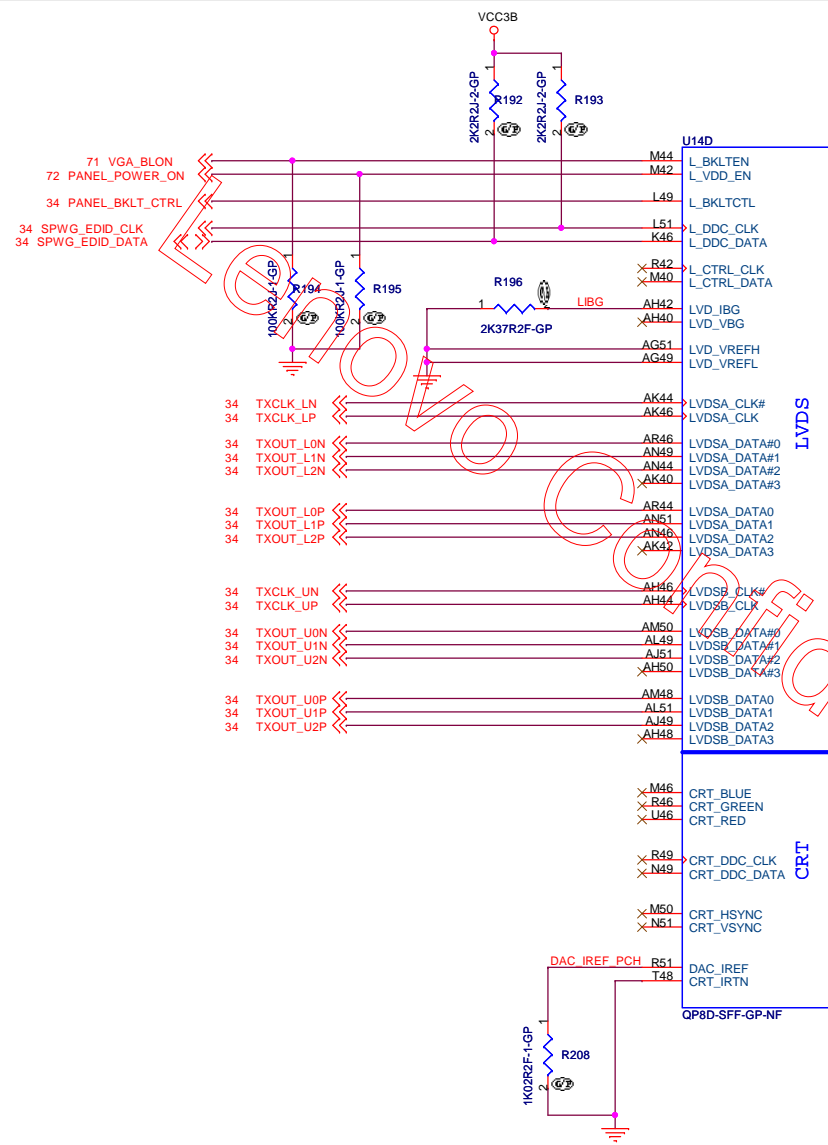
VCC3B

R192
2K2R2J-2-GP
R193
2K2R2J-2-GP

U14D

71 VGA_BLON
72 PANEL_POWER_ON
34 PANEL_BKLT_CTRL
34 SPWG_EDID_CLK
34 SPWG_EDID_DATA

M44 L_BKLTEN
M42 L_VDD_EN
L49 L_BKLTCTL
L51 L_DDC_CLK
K46 L_DDC_DATA
R42 L_CTRL_CLK
M40 L_CTRL_DATA

R194
100KR2J-1-GP
R195
100KR2J-1-GP

R196
2K37R2F-GP
LIBG

AH42 LVD_IBG
AH40 LVD_VBG
AG51 LVD_VREFH
AG49 LVD_VREFL

34 TXCLK_LN
34 TXCLK_LP
AK44 LVDSA_CLK#
AK46 LVDSA_CLK

34 TXOUT_L0N
34 TXOUT_L1N
34 TXOUT_L2N
AR46 LVDSA_DATA#0
AN49 LVDSA_DATA#1
AN44 LVDSA_DATA#2
AK40 LVDSA_DATA#3

34 TXOUT_L0P
34 TXOUT_L1P
34 TXOUT_L2P
AR44 LVDSA_DATA0
AN51 LVDSA_DATA1
AN46 LVDSA_DATA2
AK42 LVDSA_DATA3

34 TXCLK_UN
34 TXCLK_UP
AH46 LVDSB_CLK#
AH44 LVDSB_CLK

34 TXOUT_U0N
34 TXOUT_U1N
34 TXOUT_U2N
AM50 LVDSB_DATA#0
AL49 LVDSB_DATA#1
AJ51 LVDSB_DATA#2
AH50 LVDSB_DATA#3

34 TXOUT_U0P
34 TXOUT_U1P
34 TXOUT_U2P
AM48 LVDSB_DATA0
AL51 LVDSB_DATA1
AJ49 LVDSB_DATA2
AH48 LVDSB_DATA3

LVDS

M46 CRT_BLUE
R46 CRT_GREEN
U46 CRT_RED
R49 CRT_DDC_CLK
N49 CRT_DDC_DATA
M50 CRT_HSYNC
N51 CRT_VSYNC
DAC_IREF_PCH
R51 DAC_IREF
T48 CRT_IRTN

CRT

R208
1K02R2F-1-GP

QP8D-SFF-GP-NF

Lenovo Confidential